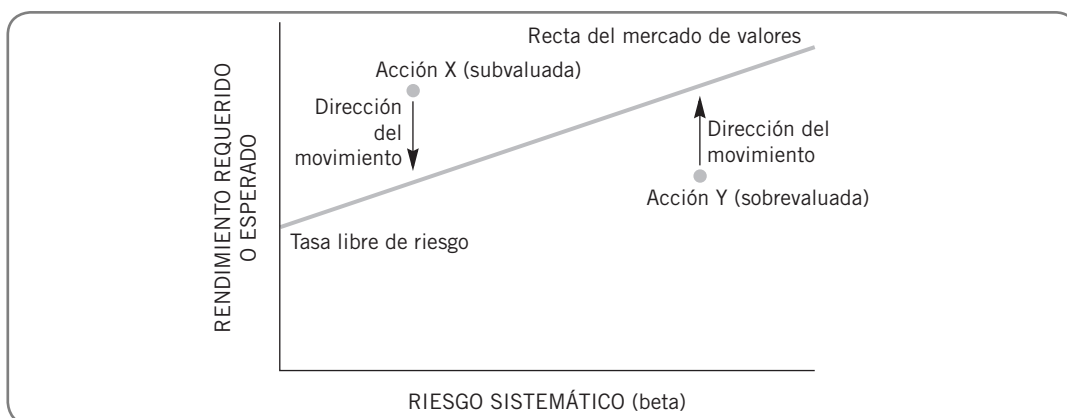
RENDIMIENTO REQUERIDO O ESPERADO

Recta del mercado de valores

Acción X (subvaluada)

Dirección del movimiento

Dirección del movimiento

Acción Y (sobrevaluada)

Tasa libre de riesgo

RIESGO SISTEMÁTICO (beta)